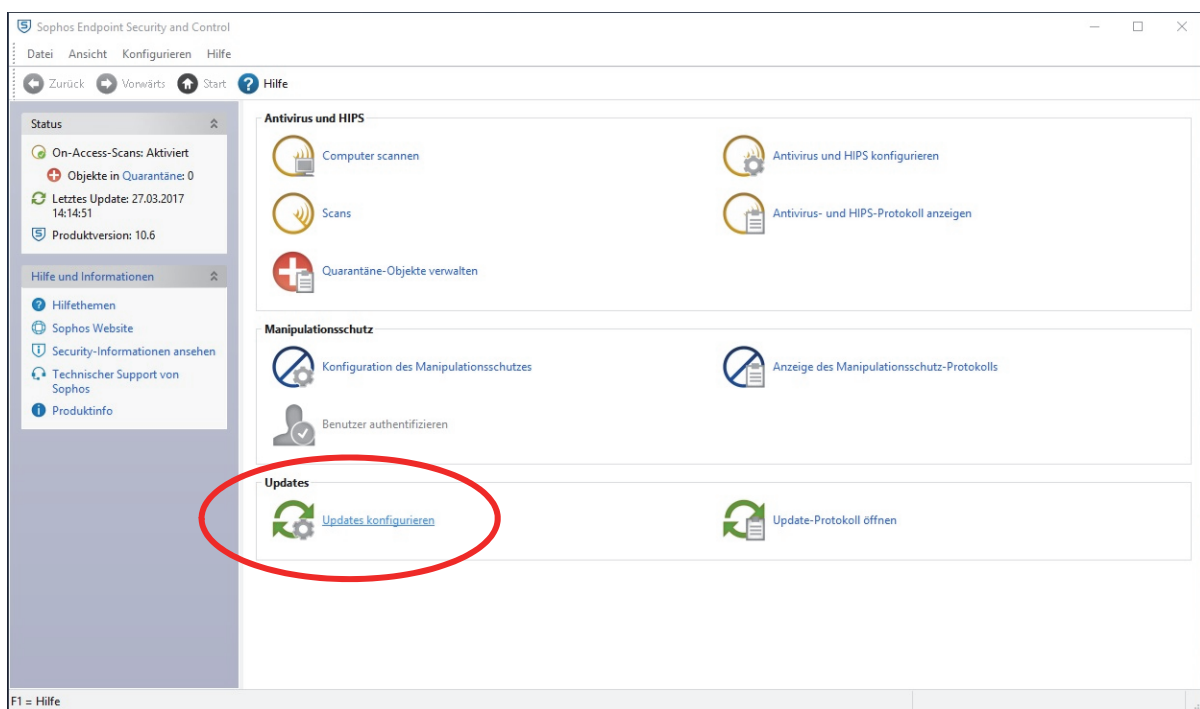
Sophos Endpoint Security and Control

Datei Ansicht Konfigurieren Hilfe

Zurück Vorwärts Start Hilfe

Status

On-Access-Scans: Aktiviert
Objekte in Quarantäne: 0
Letztes Update: 27.03.2017 14:14:51
Produktversion: 10.6

Hilfe und Informationen

Hilfethemen
Sophos Website
Security-Informationen ansehen
Technischer Support von Sophos
Produktinfo

Antivirus und HIPS

Computer scannen
Antivirus und HIPS konfigurieren
Scans
Antivirus- und HIPS-Protokoll anzeigen
Quarantäne-Objekte verwalten

Manipulationsschutz

Konfiguration des Manipulationsschutzes
Anzeige des Manipulationsschutz-Protokolls
Benutzer authentifizieren

Updates

Updates konfigurieren
Update-Protokoll öffnen

F1 = Hilfe